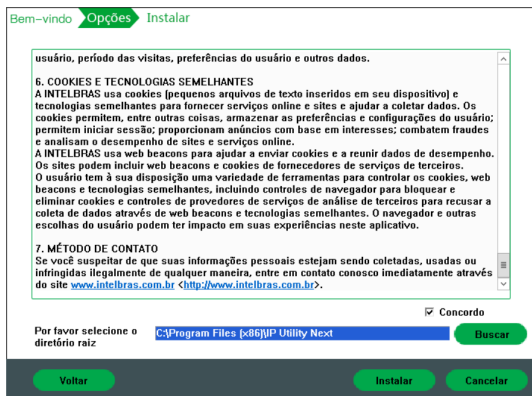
Bem-vindo Opções Instalar

usuário, período das visitas, preferências do usuário e outros dados.

6. COOKIES E TECNOLOGIAS SEMELHANTES
A INTELBRAS usa cookies (pequenos arquivos de texto inseridos em seu dispositivo) e tecnologias semelhantes para fornecer serviços online e sites e ajudar a coletar dados. Os cookies permitem, entre outras coisas, armazenar as preferências e configurações do usuário; permitem iniciar sessão; proporcionam anúncios com base em interesses; combatem fraudes e analisam o desempenho de sites e serviços online.
A INTELBRAS usa web beacons para ajudar a enviar cookies e a reunir dados de desempenho. Os sites podem incluir web beacons e cookies de fornecedores de serviços de terceiros.
O usuário tem à sua disposição uma variedade de ferramentas para controlar os cookies, web beacons e tecnologias semelhantes, incluindo controles de navegador para bloquear e eliminar cookies e controles de provedores de serviços de análise de terceiros para recusar a coleta de dados através de web beacons e tecnologias semelhantes. O navegador e outras escolhas do usuário podem ter impacto em suas experiências neste aplicativo.

7. MÉTODO DE CONTATO
Se você suspeitar de que suas informações pessoais estejam sendo coletadas, usadas ou infringidas ilegalmente de qualquer maneira, entre em contato conosco imediatamente através do site www.intelbras.com.br <http://www.intelbras.com.br>.

Concordo

Por favor selecione o diretório raiz

C:\Program Files (x86)\IP Utility Next

Buscar

Voltar

Instalar

Cancelar